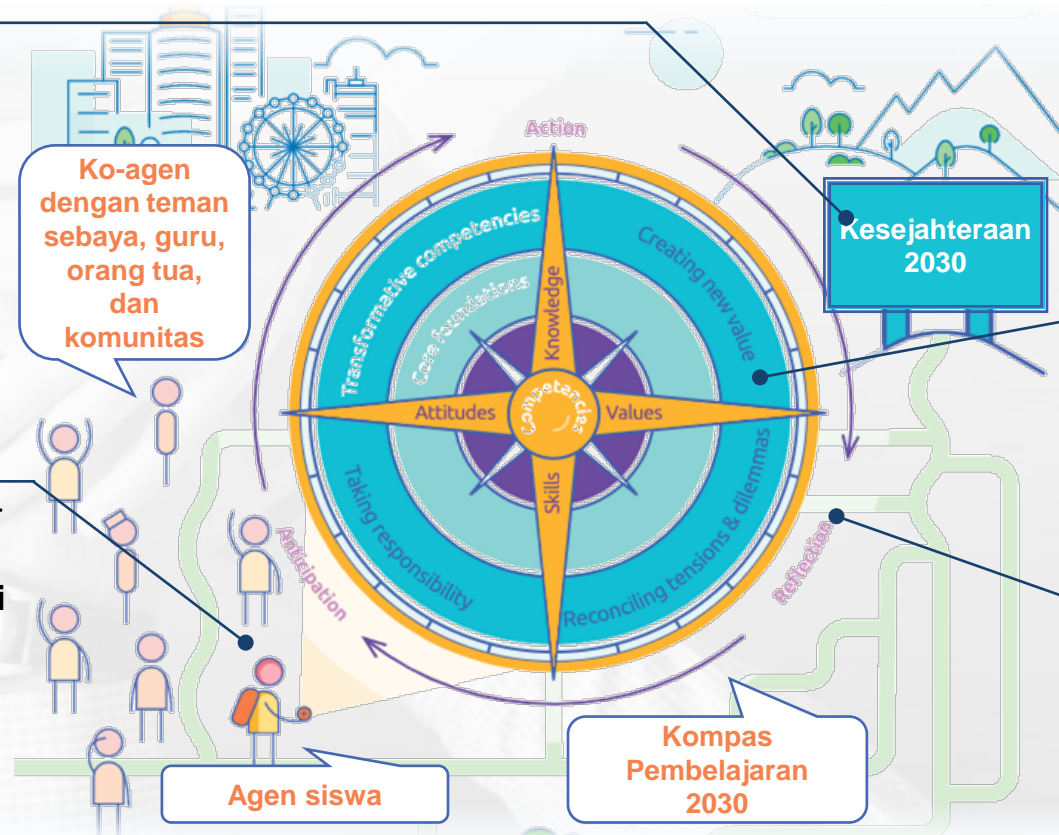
Ko-agen dengan teman sebaya, guru, orang tua, dan komunitas

Action

Kesejahteraan 2030

Transformative competencies

Creating new value

Core foundations

Knowledge

Attitudes

Competencies

Values

Skills

Taking responsibility

Reconciling tensions & dilemmas

Anticipation

Reflection

Agen siswa

Kompas Pembelajaran 2030